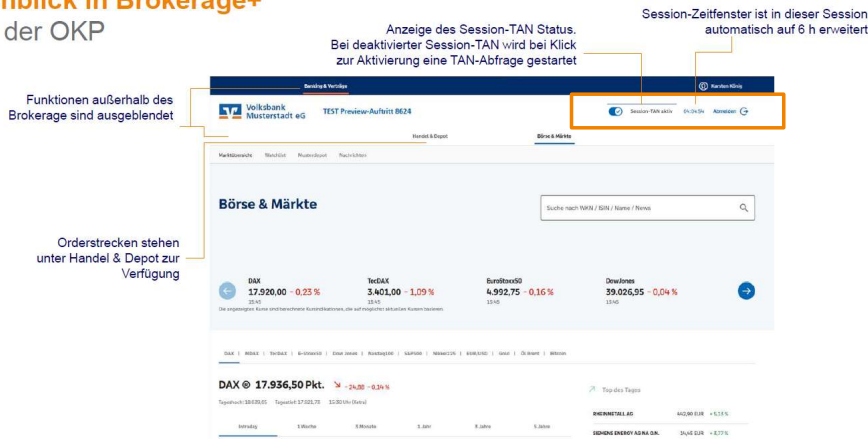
nblick in Brokerage+
der OKP

Anzeige des Session-TAN Status. Bei deaktivierter Session-TAN wird bei Klick zur Aktivierung eine TAN-Abfrage gestartet

Session-Zeitfenster ist in dieser Session automatisch auf 6 h erweitert

Funktionen außerhalb des Brokerage sind ausgeblendet

Orderstrecken stehen unter Handel & Depot zur Verfügung

Banking & Verträge

Karsten König

Volksbank Musterstadt eG

TEST Preview-Auftritt 8624

Session-TAN aktiv

05:54:54

Abmelden

Handel & Depot

Börse & Märkte

Marktübersicht Watchlist Musterdepot Nachrichten

Börse & Märkte

Suche nach WKN / ISIN / Name / News

DAX
17.920,00 - 0,23 %
13:45

TecDAX
3.401,00 - 1,09 %
13:45

EuroStoxx50
4.992,75 - 0,16 %
13:46

DowJones
39.026,95 - 0,04 %
13:40

Die angezeigten Kurse sind berechnete Kursindikationen, die auf möglichst aktuellen Kursen basieren.

DAX | MDAX | TecDAX | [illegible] | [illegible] | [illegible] | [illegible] | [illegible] | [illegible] | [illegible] | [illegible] | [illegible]

DAX ® 17.936,50 Pkt. - 24,50 - 0,14 %

Tageshoch: 18.030,01 Tagestief: 17.925,70 13:30 Uhr (Xetra)

Intraday 1 Woche 3 Monate 1 Jahr 3 Jahre 5 Jahre

Top des Tages

RHEINMETALL AG 442,90 EUR + 6,13 %

SIEMENS ENERGY AG NA O.N. 14,46 EUR + 3,77 %